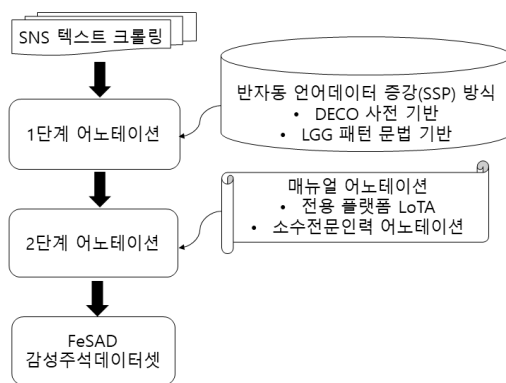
SNS 텍스트 크롤링

1단계 어노테이션

반자동 언어데이터 증강(SSP) 방식
• DECO 사전 기반
• LGG 패턴 문법 기반

2단계 어노테이션

매뉴얼 어노테이션
• 전용 플랫폼 LoTA
• 소수전문인력 어노테이션

FeSAD
감성주석데이터셋